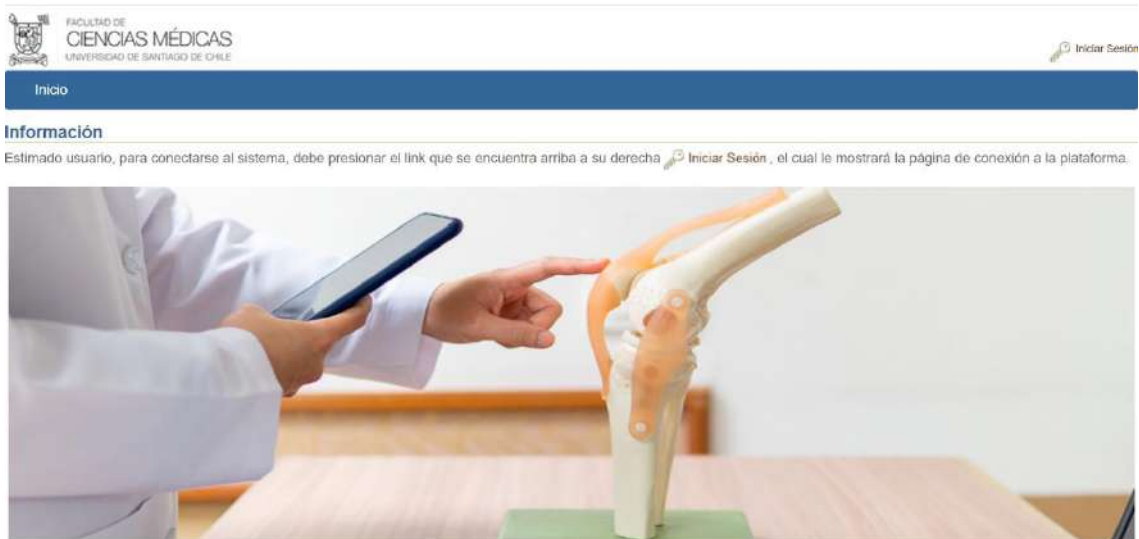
FACULTAD DE
CIENCIAS MÉDICAS
UNIVERSIDAD DE SANTIAGO DE CHILE

Iniciar Sesión

Inicio

Información

Estimado usuario, para conectarse al sistema, debe presionar el link que se encuentra arriba a su derecha Iniciar Sesión, el cual le mostrará la página de conexión a la plataforma.